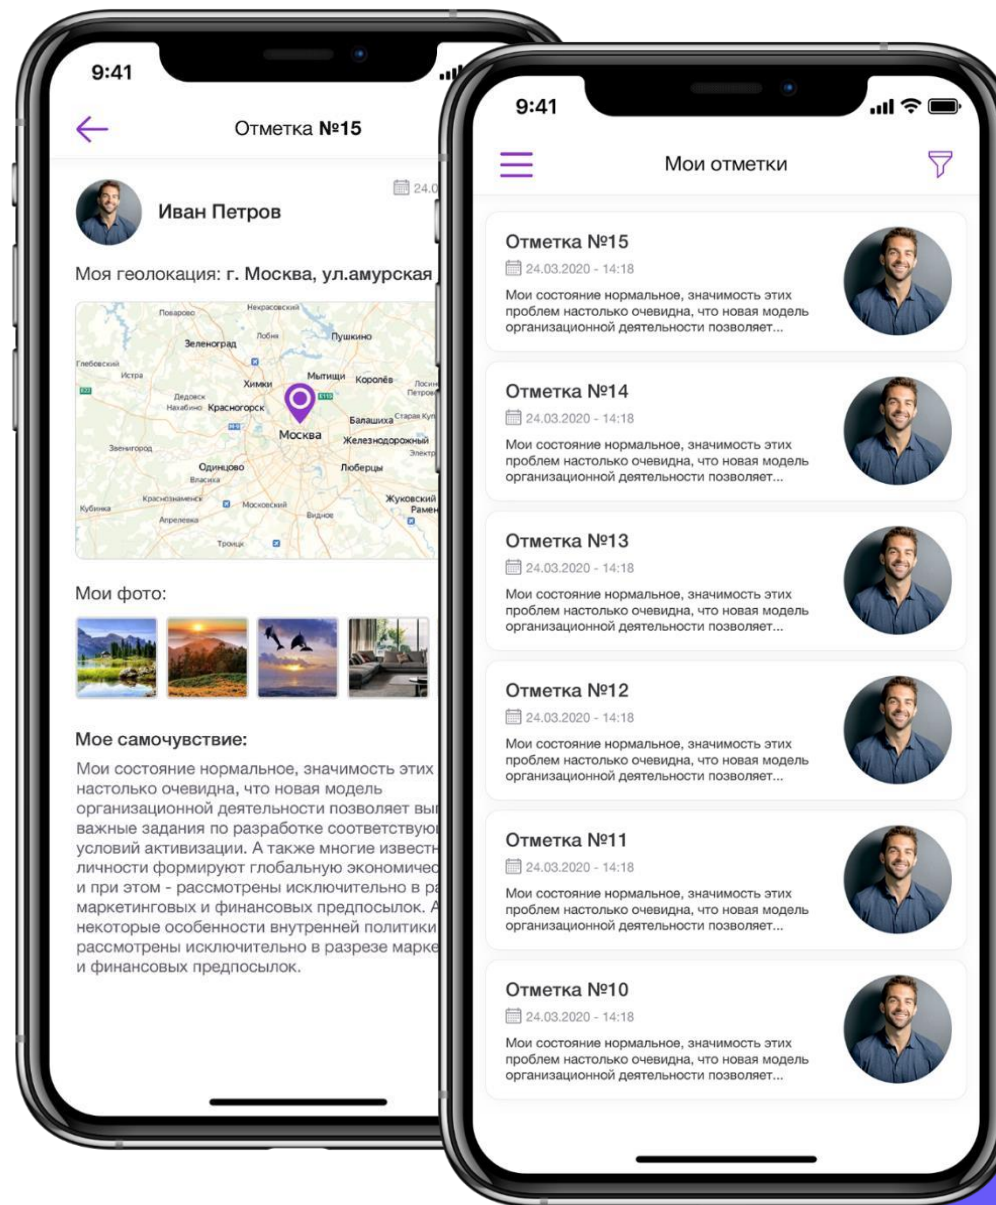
9:41

Отметка №15

24.0

Иван Петров

Моя геолокация: г. Москва, ул.амурская

Некрасовский
Поварово
Лобня
Пушкино
Зеленоград
Глебовский
Истра
Мытищи
Королёв
Химки
Лосин
Дедовск
Петров
Нахабино
Красногорск
Балашиха
Старая Куп
Москва
Железнодорожный
Звенигород
Электр
Одинцово
Люберцы
Власиха
Краснознаменск
Жуковский
Кубинка
Московский
Рамен
Апрелевка
Видное
Троицк

Мои фото:

Мое самочувствие:

Мои состояние нормальное, значимость этих настолько очевидна, что новая модель организационной деятельности позволяет вы важные задания по разработке соответствую условий активизации. А также многие известн личности формируют глобальную экономичес и при этом - рассмотрены исключительно в р маркетинговых и финансовых предпосылок. А некоторые особенности внутренней политики рассмотрены исключительно в разрезе марке и финансовых предпосылок.

9:41

Мои отметки

Отметка №15
24.03.2020 - 14:18
Мои состояние нормальное, значимость этих проблем настолько очевидна, что новая модель организационной деятельности позволяет...

Отметка №14
24.03.2020 - 14:18
Мои состояние нормальное, значимость этих проблем настолько очевидна, что новая модель организационной деятельности позволяет...

Отметка №13
24.03.2020 - 14:18
Мои состояние нормальное, значимость этих проблем настолько очевидна, что новая модель организационной деятельности позволяет...

Отметка №12
24.03.2020 - 14:18
Мои состояние нормальное, значимость этих проблем настолько очевидна, что новая модель организационной деятельности позволяет...

Отметка №11
24.03.2020 - 14:18
Мои состояние нормальное, значимость этих проблем настолько очевидна, что новая модель организационной деятельности позволяет...

Отметка №10
24.03.2020 - 14:18
Мои состояние нормальное, значимость этих проблем настолько очевидна, что новая модель организационной деятельности позволяет...